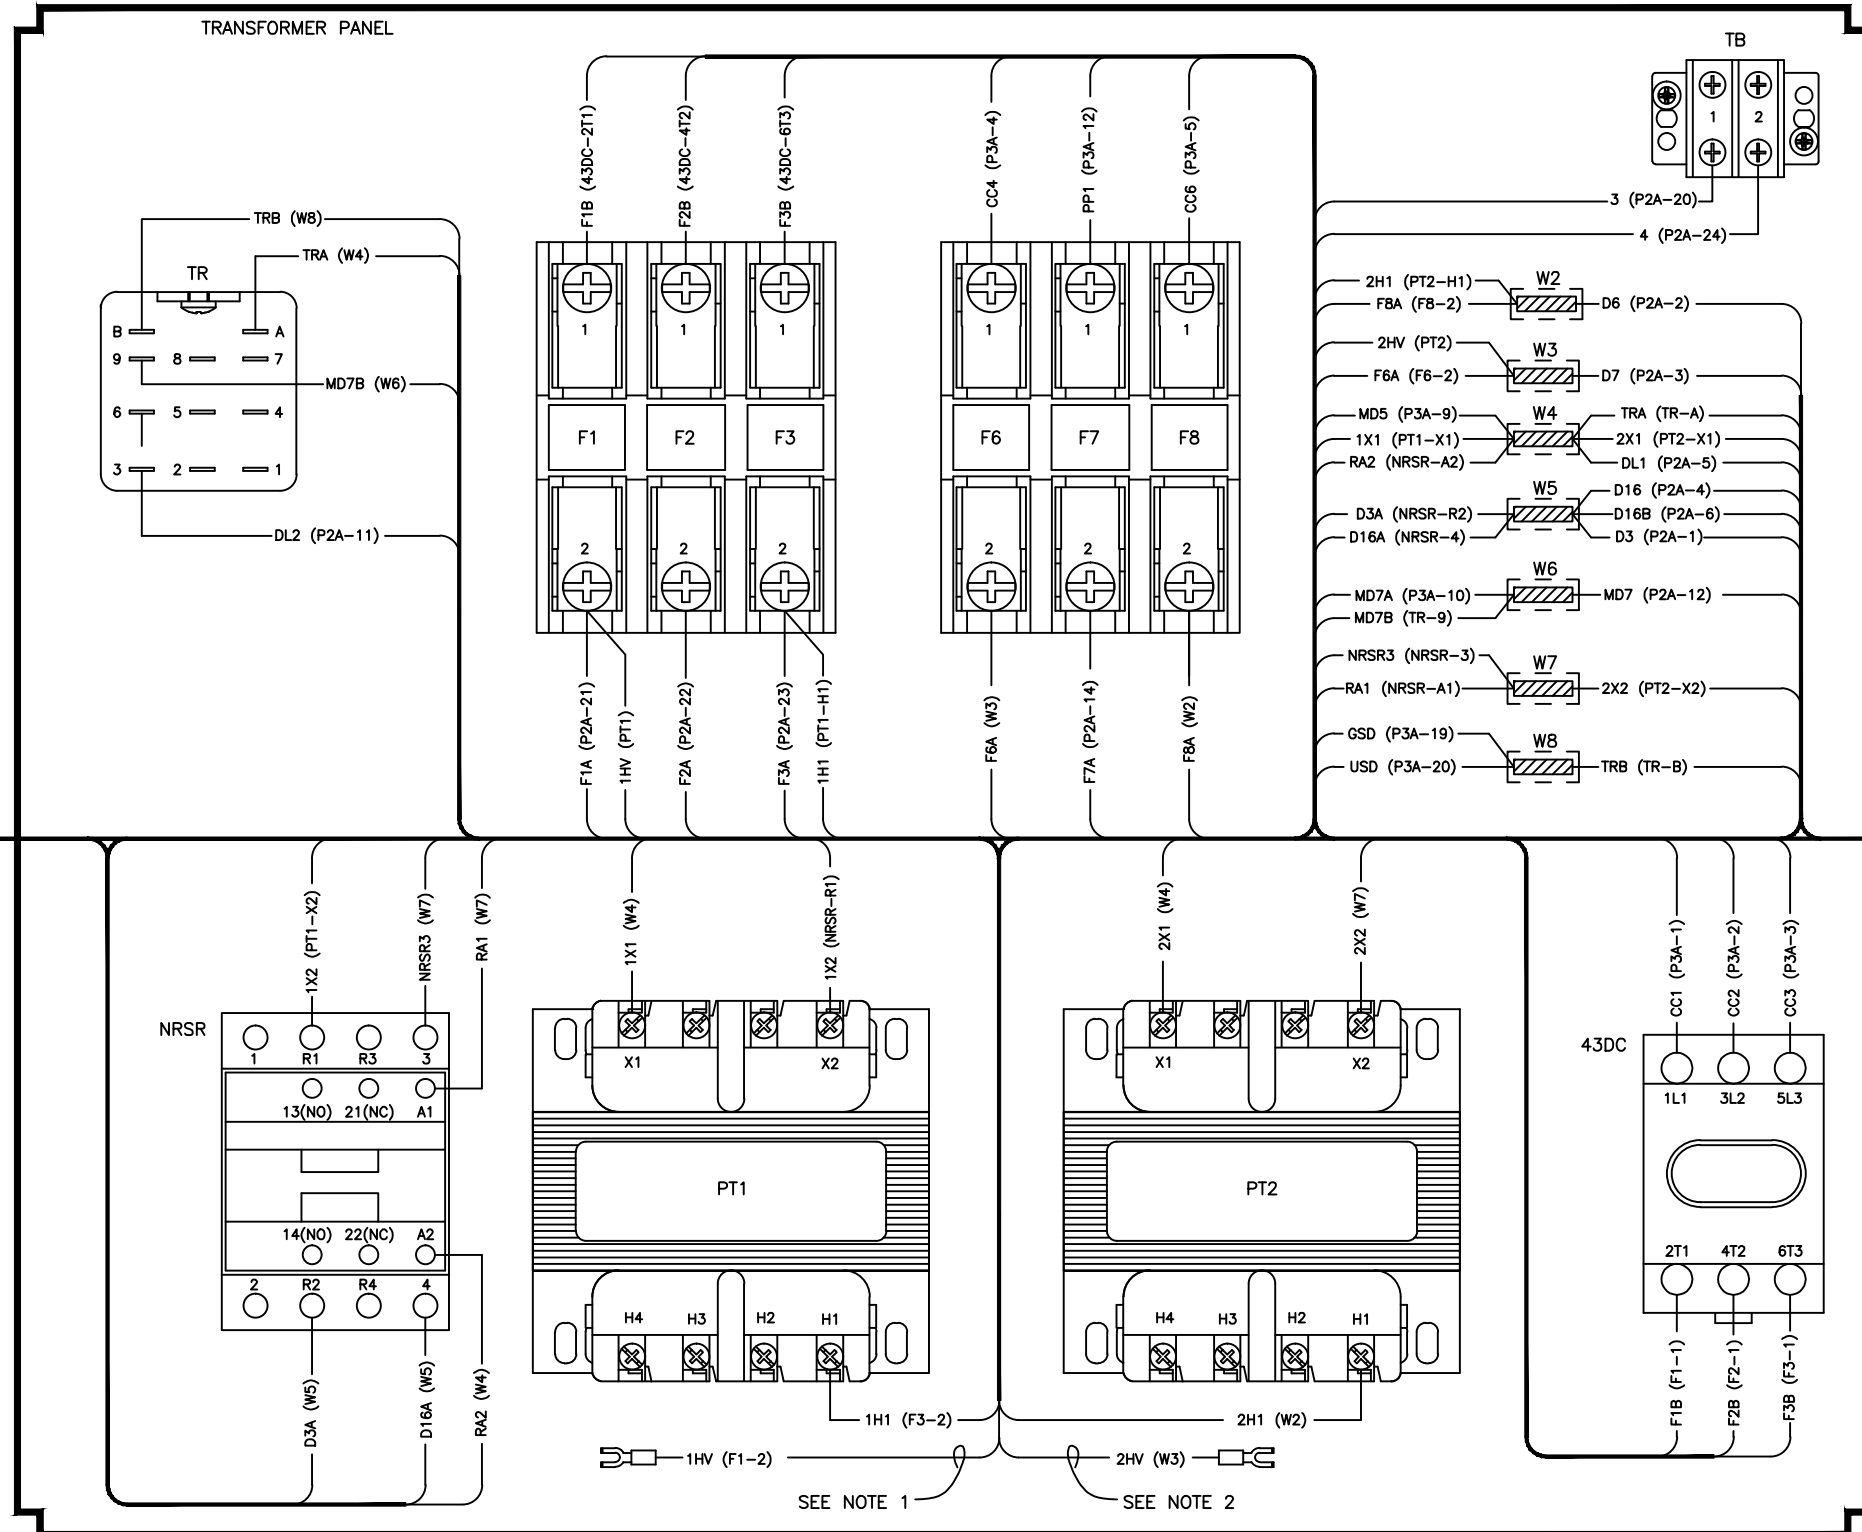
TRANSFORMER PANEL

TB
1 2
3 (P2A-20)
4 (P2A-24)

TRB (W8)
TRA (W4)
TR
B A
9 8 7
MD7B (W6)
6 5 4
3 2 1
DL2 (P2A-11)

F1B (43DC-2T1)
F2B (43DC-4T2)
F3B (43DC-6T3)
CC4 (P3A-4)
PP1 (P3A-12)
CC6 (P3A-5)

1 1 1 1 1 1
F1 F2 F3 F6 F7 F8
2 2 2 2 2 2

F1A (P2A-21)
1HV (PT1)
F2A (P2A-22)
F3A (P2A-23)
1H1 (PT1-H1)
F6A (W3)
F7A (P2A-14)
F8A (W2)

2H1 (PT2-H1)
F8A (F8-2)
W2
D6 (P2A-2)
2HV (PT2)
F6A (F6-2)
W3
D7 (P2A-3)
MD5 (P3A-9)
1X1 (PT1-X1)
RA2 (NRSR-A2)
W4
TRA (TR-A)
2X1 (PT2-X1)
DL1 (P2A-5)
D3A (NRSR-R2)
D16A (NRSR-4)
W5
D16 (P2A-4)
D16B (P2A-6)
D3 (P2A-1)
MD7A (P3A-10)
MD7B (TR-9)
W6
MD7 (P2A-12)
NRSR3 (NRSR-3)
RA1 (NRSR-A1)
W7
2X2 (PT2-X2)
GSD (P3A-19)
USD (P3A-20)
W8
TRB (TR-B)

1X2 (PT1-X2)
NRSR3 (W7)
RA1 (W7)
NRSR
1 R1 R3 3
13(NO) 21(NC) A1
14(NO) 22(NC) A2
2 R2 R4 4
D3A (W5)
D16A (W5)
RA2 (W4)

1X1 (W4)
1X2 (NRSR-R1)
X1 X2
PT1
H4 H3 H2 H1
1H1 (F3-2)
1HV (F1-2)
SEE NOTE 1

2X1 (W4)
2X2 (W7)
X1 X2
PT2
H4 H3 H2 H1
2H1 (W2)
2HV (W3)
SEE NOTE 2

CC1 (P3A-1)
CC2 (P3A-2)
CC3 (P3A-3)
43DC
1L1 3L2 5L3
2T1 4T2 6T3
F1B (F1-1)
F2B (F2-1)
F3B (F3-1)